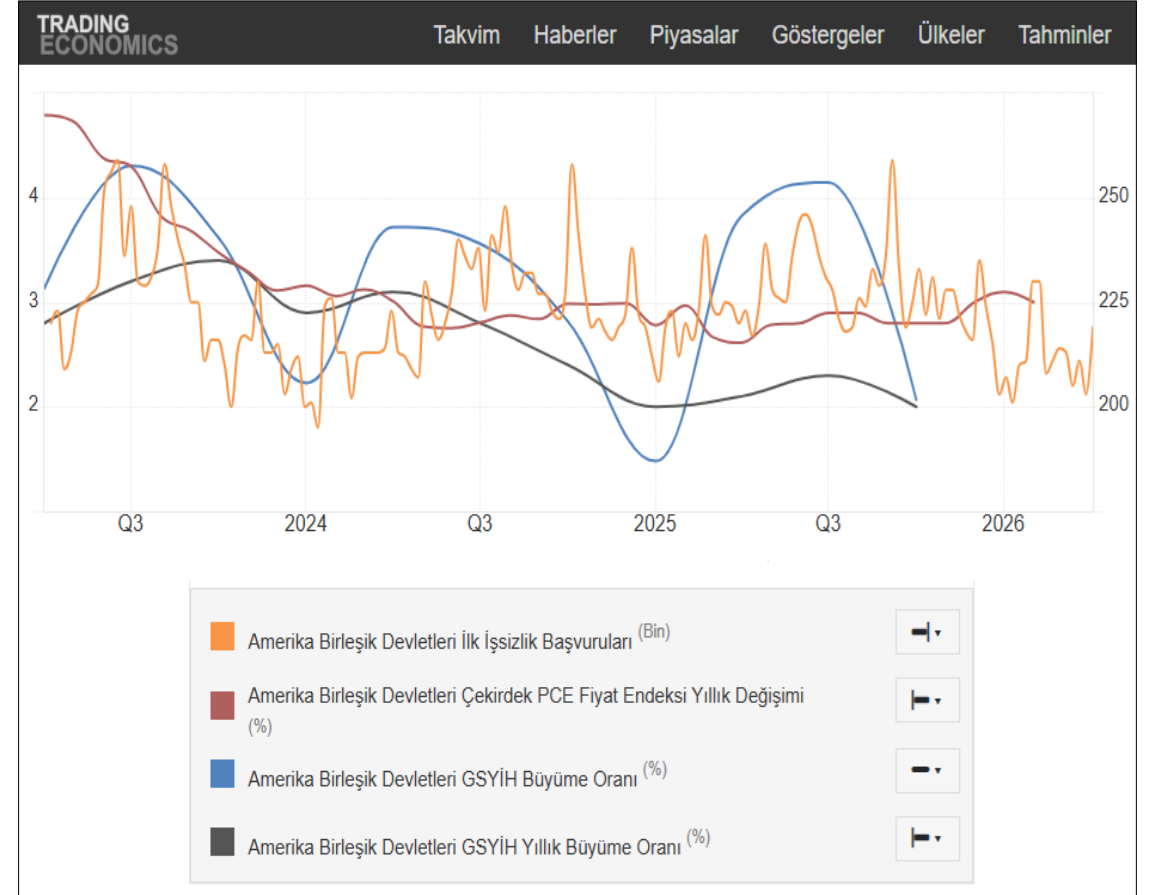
TRADING ECONOMICS

Takvim Haberler Piyasalar Göstergeler Ülkeler Tahminler

4
3
2

250
225
200

Q3 2024 Q3 2025 Q3 2026

Amerika Birleşik Devletleri İlk İşsizlik Başvuruları (Bin)

Amerika Birleşik Devletleri Çekirdek PCE Fiyat Endeksi Yıllık Değişimi (%)

Amerika Birleşik Devletleri GSYİH Büyüme Oranı (%)

Amerika Birleşik Devletleri GSYİH Yıllık Büyüme Oranı (%)